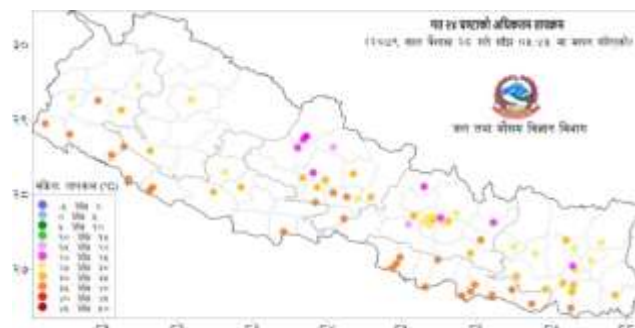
गत २४ घण्टाको अधिकतम तापक्रम
(२०८१, बार बैशाख १० गते बिहान ०८:४५ मा मापन गरिएको)

जल तथा मौसम विज्ञान विभाग

३०
२९
२८
२७

अधिक. तापक्रम (°C)
-८ देखि ० 
० देखि ४
४ देखि १०
१० देखि १४
१४ देखि १८
१८ देखि २२
२२ देखि २६
२६ देखि ३०
३० देखि ३४
३४ देखि ३८
३८ देखि ४२
४२ देखि ४६